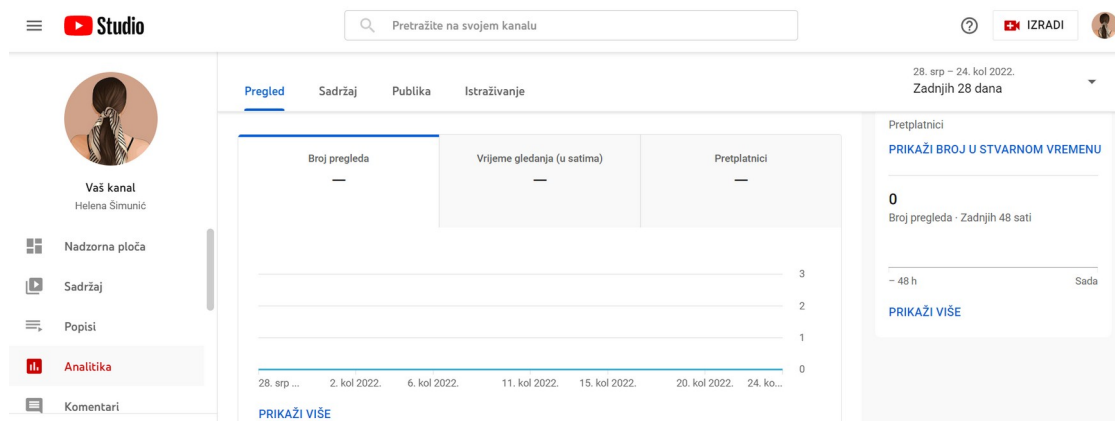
Studio

Pretražite na svojem kanalu

IZRADI

Vaš kanal
Helena Šimunić

Nadzorna ploča
Sadržaj
Popisi
Analitika
Komentari

Pregled Sadržaj Publika Istraživanje

28. srp – 24. kol 2022.
Zadnjih 28 dana

| Broj pregleda | Vrijeme gledanja (u satima) | Pretplatnici |
|---|---|---|
| — | — | — |

3
2
1
0

28. srp ... 2. kol 2022. 6. kol 2022. 11. kol 2022. 15. kol 2022. 20. kol 2022. 24. ko...

PRIKAŽI VIŠE

Pretplatnici
PRIKAŽI BROJ U STVARNOM VREMENU

0
Broj pregleda · Zadnjih 48 sati

– 48 h Sada

PRIKAŽI VIŠE